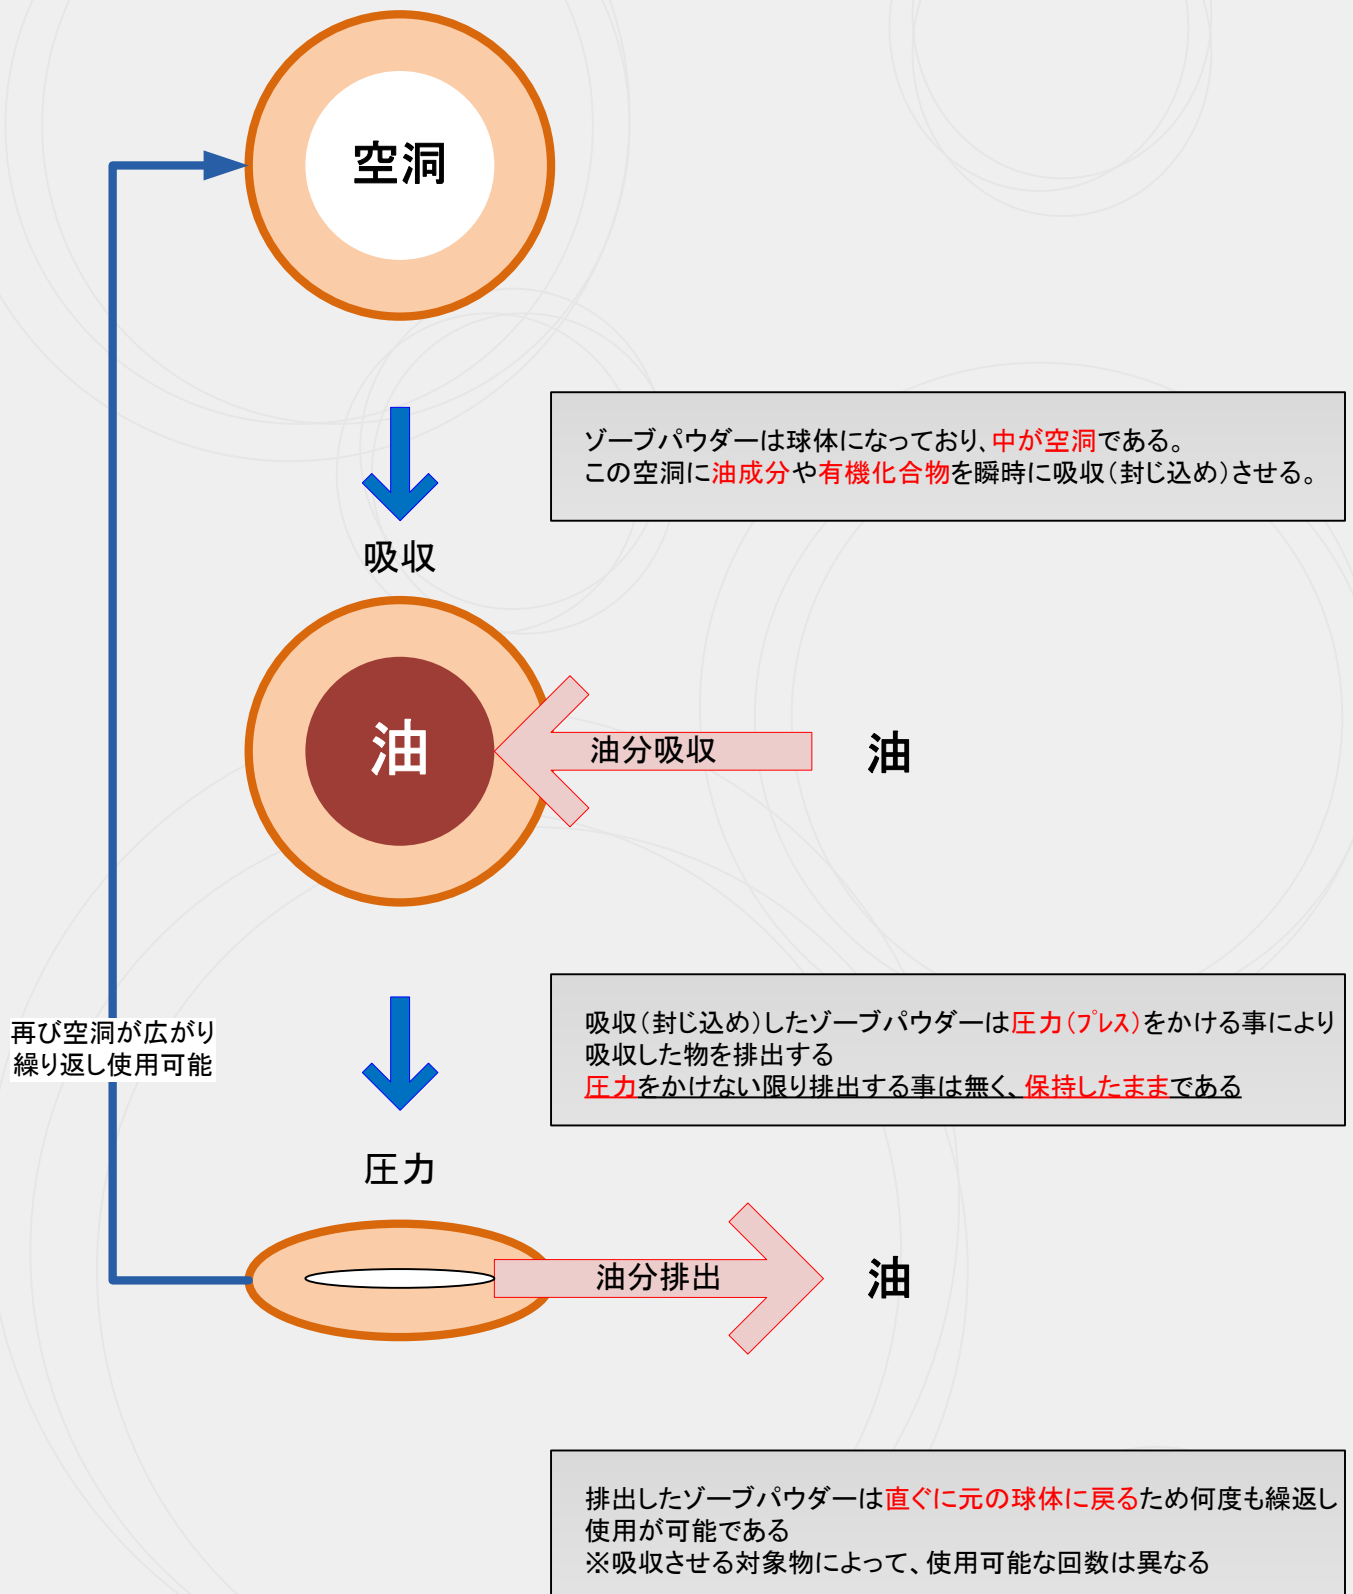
空洞

吸収

ゾーブパウダーは球体になっており、中が空洞である。
この空洞に油成分や有機化合物を瞬時に吸収(封じ込め)させる。

油

油分吸収

油

再び空洞が広がり
繰り返し使用可能

吸収(封じ込め)したゾーブパウダーは圧力(プレス)をかける事により
吸収した物を排出する
圧力をかけない限り排出する事は無く、保持したままである

圧力

油分排出

油

排出したゾーブパウダーは直ぐに元の球体に戻るため何度も繰返し
使用が可能である
※吸収させる対象物によって、使用可能な回数は異なる